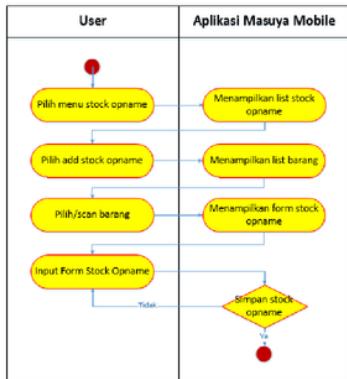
User

Aplikasi Masuya Mobile

Pilih menu stock opname

Menampilkan list stock opname

Pilih add stock opname

Menampilkan list barang

Pilih/scan barang

Menampilkan form stock opname

Input Form Stock Opname

Simpan stock opname

Tidak

Ya